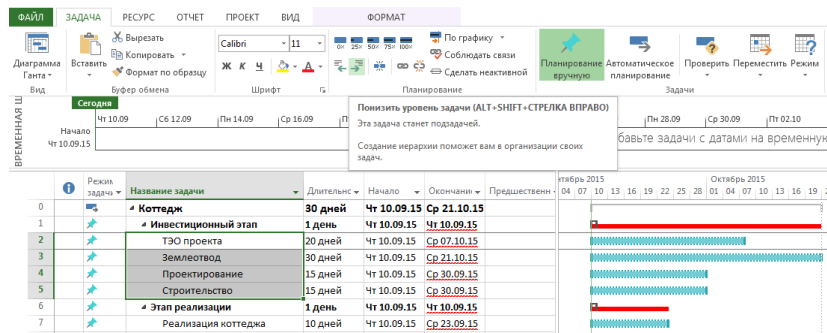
ФАЙЛ ЗАДАЧА РЕСУРС ОТЧЕТ ПРОЕКТ ВИД ФОРМАТ

Диаграмма Ганта ▾
Вид

Вставить
Вырезать
Копировать ▾
Формат по образцу
Буфер обмена

Calibri ▾ 11 ▾
Ж К Ч
Шрифт

0x 25x 50x 75x 100x
По графику ▾
Соблюдать связи
Сделать неактивной
Планирование

Планирование вручную
Автоматическое планирование
Проверить ▾
Переместить ▾
Режим
Задачи

Понизить уровень задачи (ALT+SHIFT+СТРЕЛКА ВПРАВО)
Эта задача станет подзадачей.

Создание иерархии поможет вам в организации своих задач.

ВРЕМЕННАЯ Ш
Сегодня
Чт 10.09 Сб 12.09 Пн 14.09 Ср 16.09 Пн 28.09 Пт 02.10
Начало
Чт 10.09.15
бавьте задачи с датами на временну

| | | Режим задачи ▾ | Название задачи ▾ | Длительн ▾ | Начало ▾ | Окончани ▾ | Предшественн ▾ |
|---|---|---|---|---|---|---|---|
| 0 | | | ◢ Коттедж | 30 дней | Чт 10.09.15 | Ср 21.10.15 | |
| 1 | | | ◢ Инвестиционный этап | 1 день | Чт 10.09.15 | Чт 10.09.15 | |
| 2 | | | ТЭО проекта | 20 дней | Чт 10.09.15 | Ср 07.10.15 | |
| 3 | | | Землеотвод | 30 дней | Чт 10.09.15 | Ср 21.10.15 | |
| 4 | | | Проектирование | 15 дней | Чт 10.09.15 | Ср 30.09.15 | |
| 5 | | | Строительство | 15 дней | Чт 10.09.15 | Ср 30.09.15 | |
| 6 | | | ◢ Этап реализации | 1 день | Чт 10.09.15 | Чт 10.09.15 | |
| 7 | | | Реализация коттеджа | 10 дней | Чт 10.09.15 | Ср 23.09.15 | |

Сентябрь 2015 Октябрь 2015
04 07 10 13 16 19 22 25 28 01 04 07 10 13 16 19